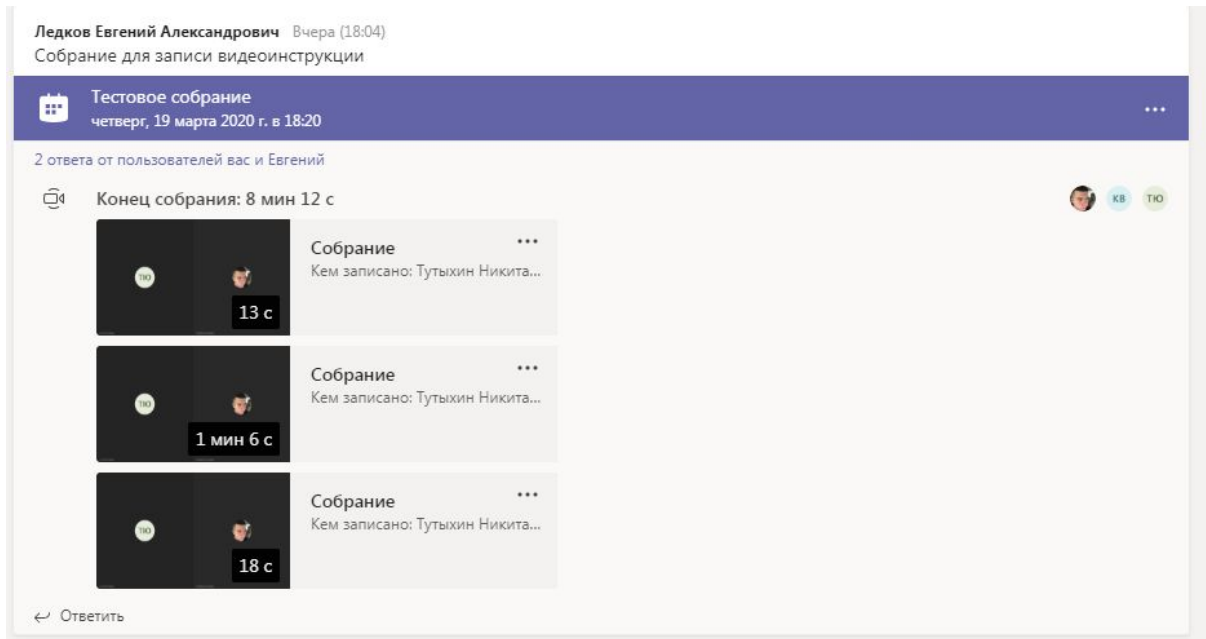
Ледков Евгений Александрович Вчера (18:04)
Собрание для записи видеоинструкции

Тестовое собрание
четверг, 19 марта 2020 г. в 18:20

...

2 ответа от пользователей вас и Евгений

Конец собрания: 8 мин 12 с

КВ ТЮ

ТЮ
13 с
Собрание
Кем записано: Тутыхин Никита...
...

ТЮ
1 мин 6 с
Собрание
Кем записано: Тутыхин Никита...
...

ТЮ
18 с
Собрание
Кем записано: Тутыхин Никита...
...

Ответить